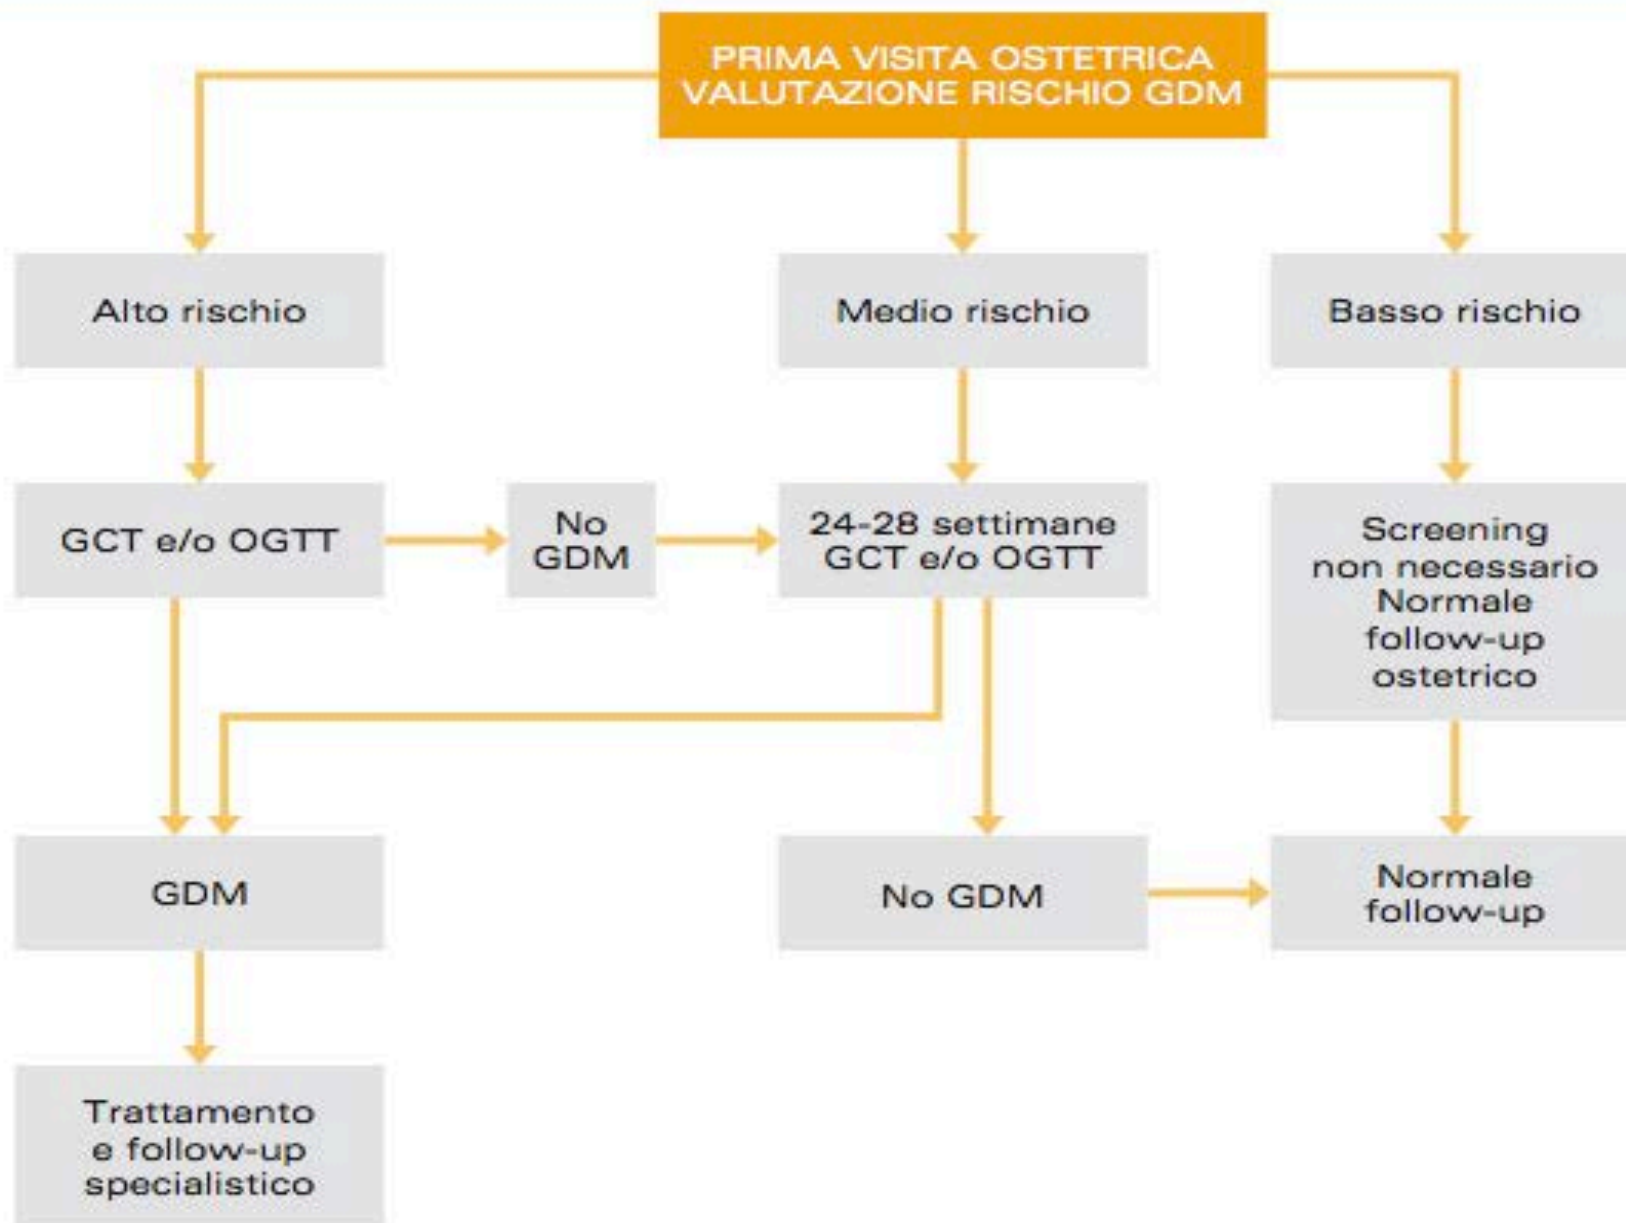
PRIMA VISITA OSTETRICA
VALUTAZIONE RISCHIO GDM

Alto rischio

Medio rischio

Basso rischio

GCT e/o OGTT

No GDM

24-28 settimane
GCT e/o OGTT

Screening non necessario
Normale follow-up ostetrico

GDM

No GDM

Normale follow-up

Trattamento e follow-up specialistico